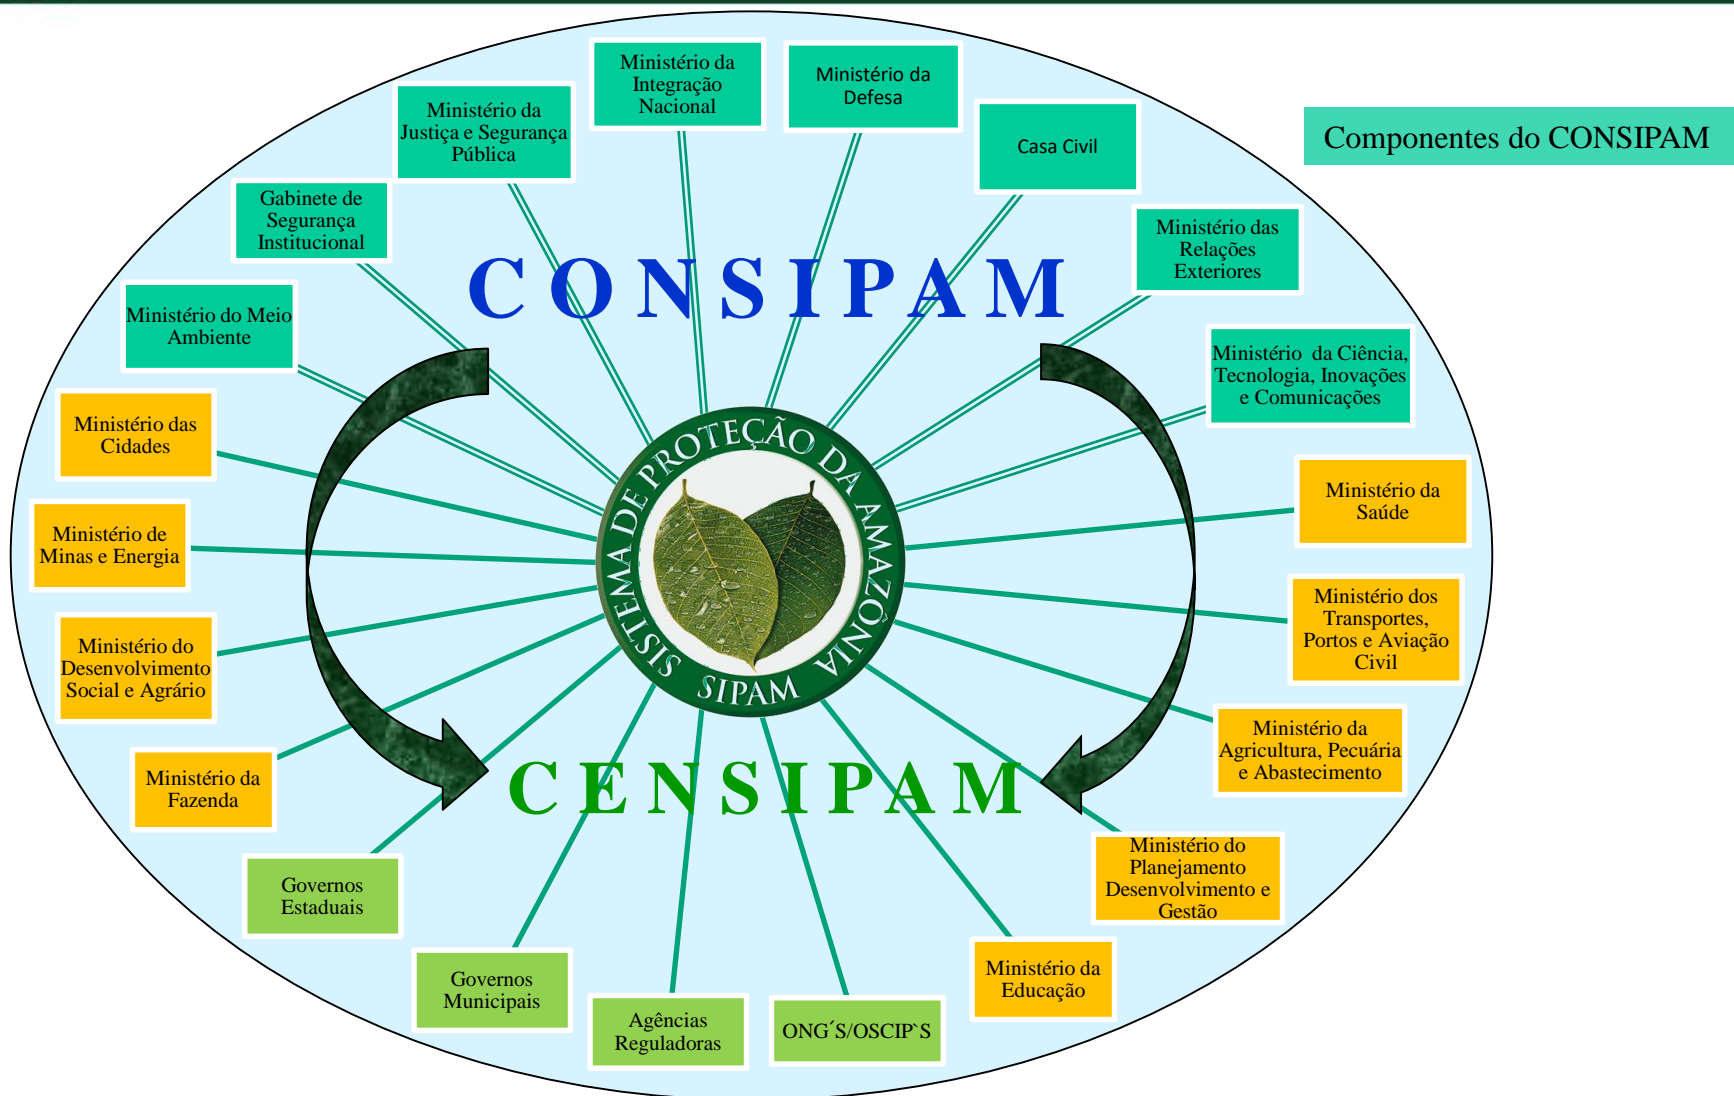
Componentes do CONSIPAM

CONSIPAM

Ministério da Integração Nacional

Ministério da Defesa

Ministério da Justiça e Segurança Pública

Casa Civil

Gabinete de Segurança Institucional

Ministério das Relações Exteriores

Ministério do Meio Ambiente

Ministério da Ciência, Tecnologia, Inovações e Comunicações

Ministério das Cidades

Ministério da Saúde

Ministério de Minas e Energia

SISTEMA DE PROTEÇÃO DA AMAZÔNIA

SIPAM

Ministério dos Transportes, Portos e Aviação Civil

Ministério do Desenvolvimento Social e Agrário

Ministério da Agricultura, Pecuária e Abastecimento

Ministério da Fazenda

CENSIPAM

Ministério do Planejamento Desenvolvimento e Gestão

Governos Estaduais

Ministério da Educação

Governos Municipais

Agências Reguladoras

ONG´S/OSCIP`S